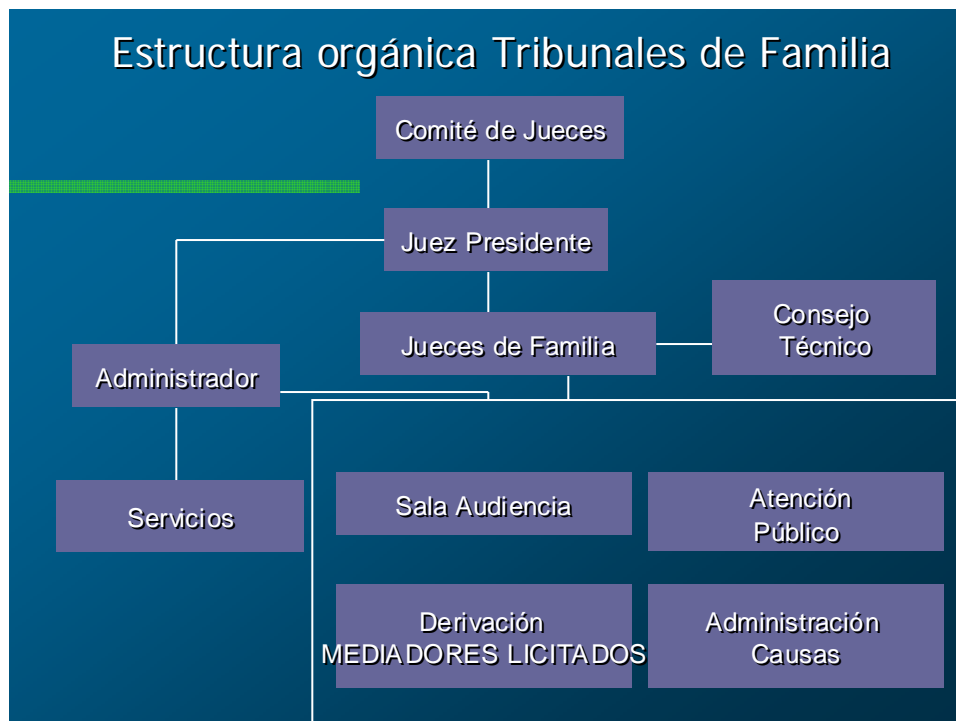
Estructura orgánica Tribunales de Familia

Comité de Jueces

Juez Presidente

Jueces de Familia

Consejo Técnico

Administrador

Servicios

Sala Audiencia

Atención Público

Derivación MEDIADORES LICITADOS

Administración Causas